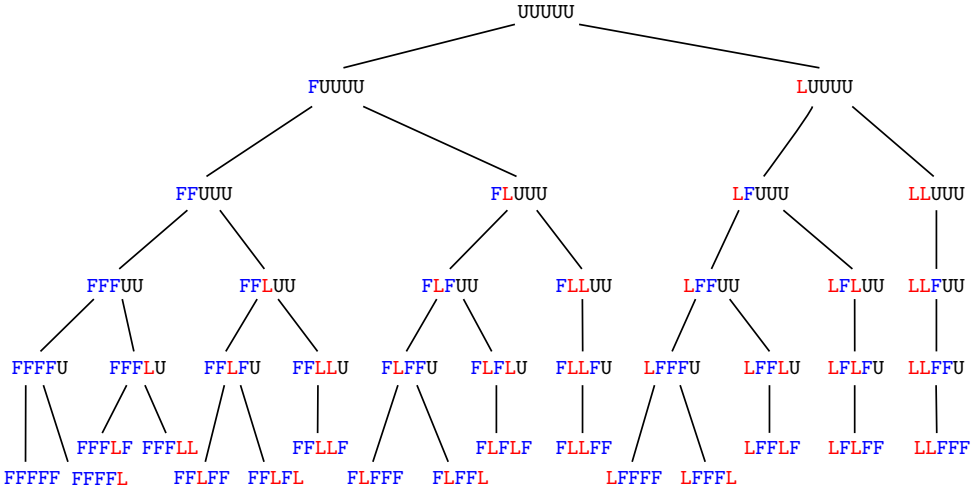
UUUUU

FUUUU LUUUU

FFUUU FLUUU LFUUU LLUUU

FFFUU FFLUU FLFUU FLLUU LFFUU LFLUU LLFUU

FFFFU FFFLU FFLFU FFLLU FLFFU FLFLU FLLFU LFFFU LFFLU LFLFU LLFFU

FFFLF FFFLL FFLLF FLFLF FLLFF LFFLF LFLFF LLFFF

FFFFF FFFFL FFLFF FFLFL FLFFF FLFFL LFFFF LFFFL